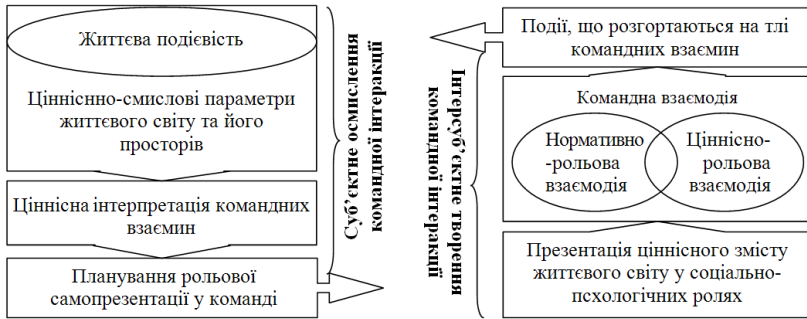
Життєва подієвість

Ціннісно-смислові параметри життєвого світу та його просторів

Ціннісна інтерпретація командних взаємин

Планування рольової самопрезентації у команді

Суб'єктне осмислення командної інтеракції

Інтерсуб'єктне творення командної інтеракції

Події, що розгортаються на тлі командних взаємин

Командна взаємодія

Нормативно-рольова взаємодія

Ціннісно-рольова взаємодія

Презентація ціннісного змісту життєвого світу у соціально-психологічних ролях